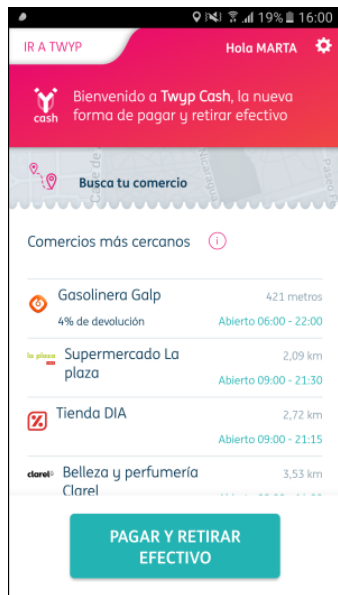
19% 16:00

IR A TWYP

Hola MARTA

cash

Bienvenido a Twyp Cash, la nueva forma de pagar y retirar efectivo

Calle de

Nicaragua

Paseo

Busca tu comercio

Comercios más cercanos

i

Gasolinera Galp

421 metros

4% de devolución

Abierto 06:00 - 22:00

la plaza

Supermercado La plaza

2,09 km

Abierto 09:00 - 21:30

Tienda DIA

2,72 km

Abierto 09:00 - 21:15

clarel

Belleza y perfumería Clarel

3,53 km

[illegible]

PAGAR Y RETIRAR EFECTIVO